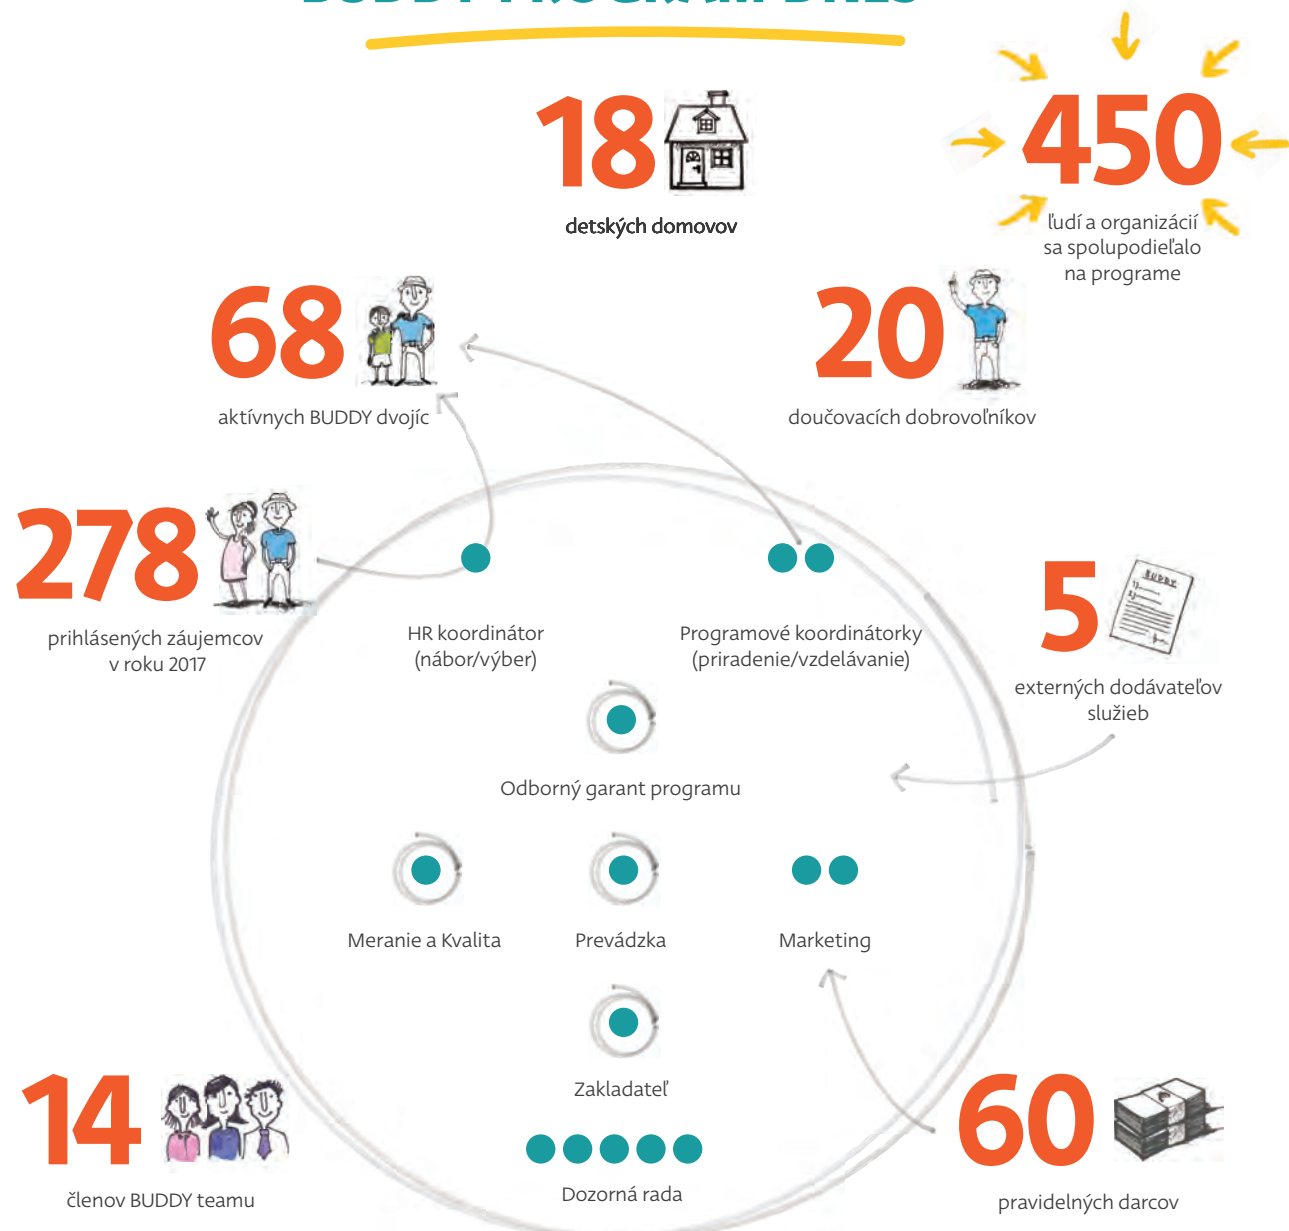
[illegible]

18
detských domovov

450
ľudí a organizácií sa spolupodieľalo na programe

68
aktívnych BUDDY dvojíc

20
doučovacích dobrovoľníkov

278
prihlásených záujemcov v roku 2017

HR koordinátor (nábor/výber)

Programové koordinátorky (priradenie/vzdelávanie)

5
externých dodávateľov služieb

Odborný garant programu

Meranie a Kvalita

Prevádzka

Marketing

Zakladateľ

Dozorná rada

14
členov BUDDY teamu

60
pravidelných darcov